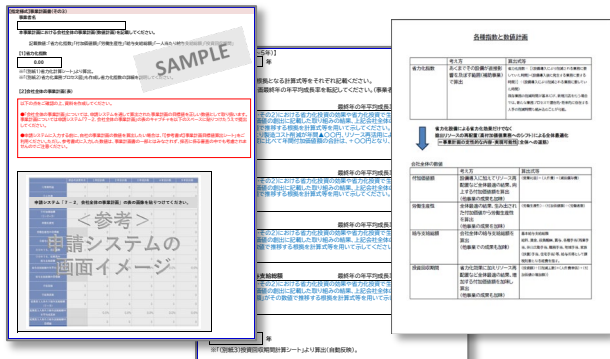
【指定様式1事業計画書(その2)】

事業者名

本事業計画における会社全体の事業計画(数値計画)を記載してください。

記載例及び「省力化指数」「付加価値額」「労働生産性」「給与支給総額」「一人当たり給与支給総額」「投資回収期間」

(1)省力化指数

0.00

※「(別紙1)省力化計画シート」より算出。

(2)会社全体の事業計画(表)

以下の点をご確認の上、記載をお願いします。

SAMPLE

申請システム「3-2. 会社全体の事業計画」の表の画面を以下でご確認ください。

＜参考＞
申請システムの
画面イメージ

年

概要及び計算式等をそれぞれ記載ください。

最終年の年平均成長率

最終年の年平均成長率

最終年の年平均成長率

最終年の年平均成長率

支給総額

※「(別紙3)投資回収期間計算シート」より算出(自動反映)。

各種指数と数値計画

| | 考え方 | 算出式等 |
|---|---|---|
| 省力化指数 | | |

会社全体の数値

| | 考え方 | 算出式等 |
|---|---|---|
| 付加価値額 | | |
| 労働生産性 | | |
| 給与支給総額 | | |
| 投資回収期間 | | |